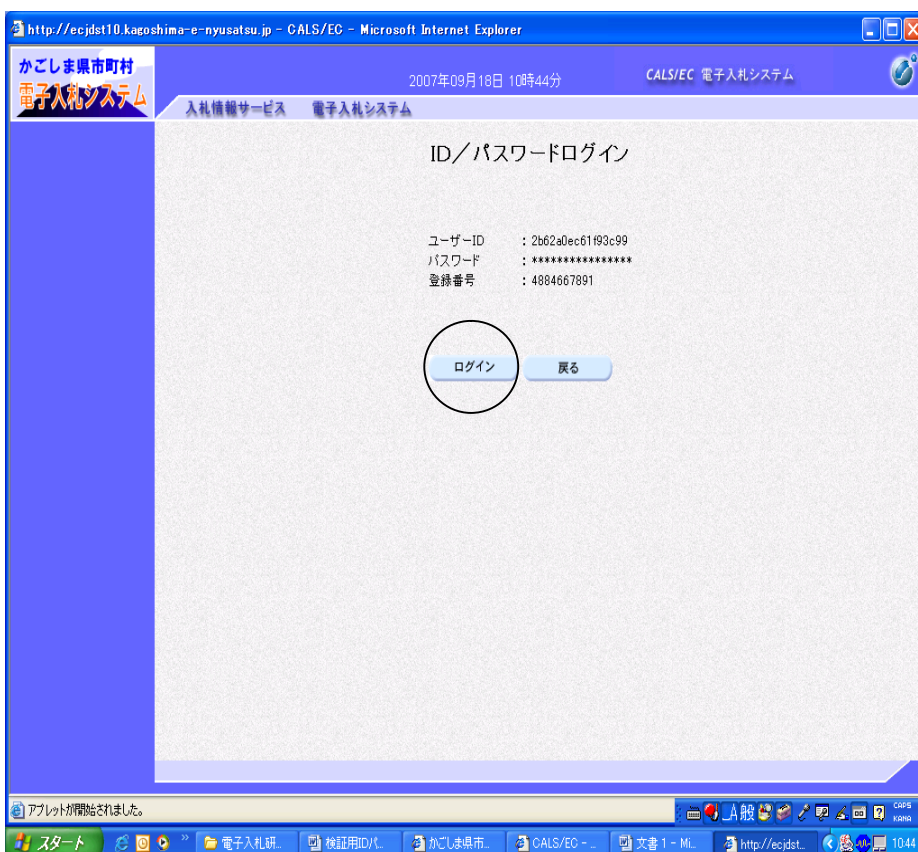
http://ecjdst10.kagoshima-e-nyusatsu.jp - CALS/EC - Microsoft Internet Explorer

かごしま県市町村
電子入札システム

2007年09月18日 10時44分

CALS/EC 電子入札システム

入札情報サービス　電子入札システム

ID／パスワードログイン

| ユーザーID | : 2b62a0ec61f93c99 |
|---|---|
| パスワード | : **************** |
| 登録番号 | : 4884667891 |

ログイン　戻る

アプレットが開始されました。

スタート　電子入札研...　検証用ID/パ...　かごしま県市...　CALS/EC - ...　文書 1 - Mi...　http://ecjdst...　10:44

A 般

CAPS KANA